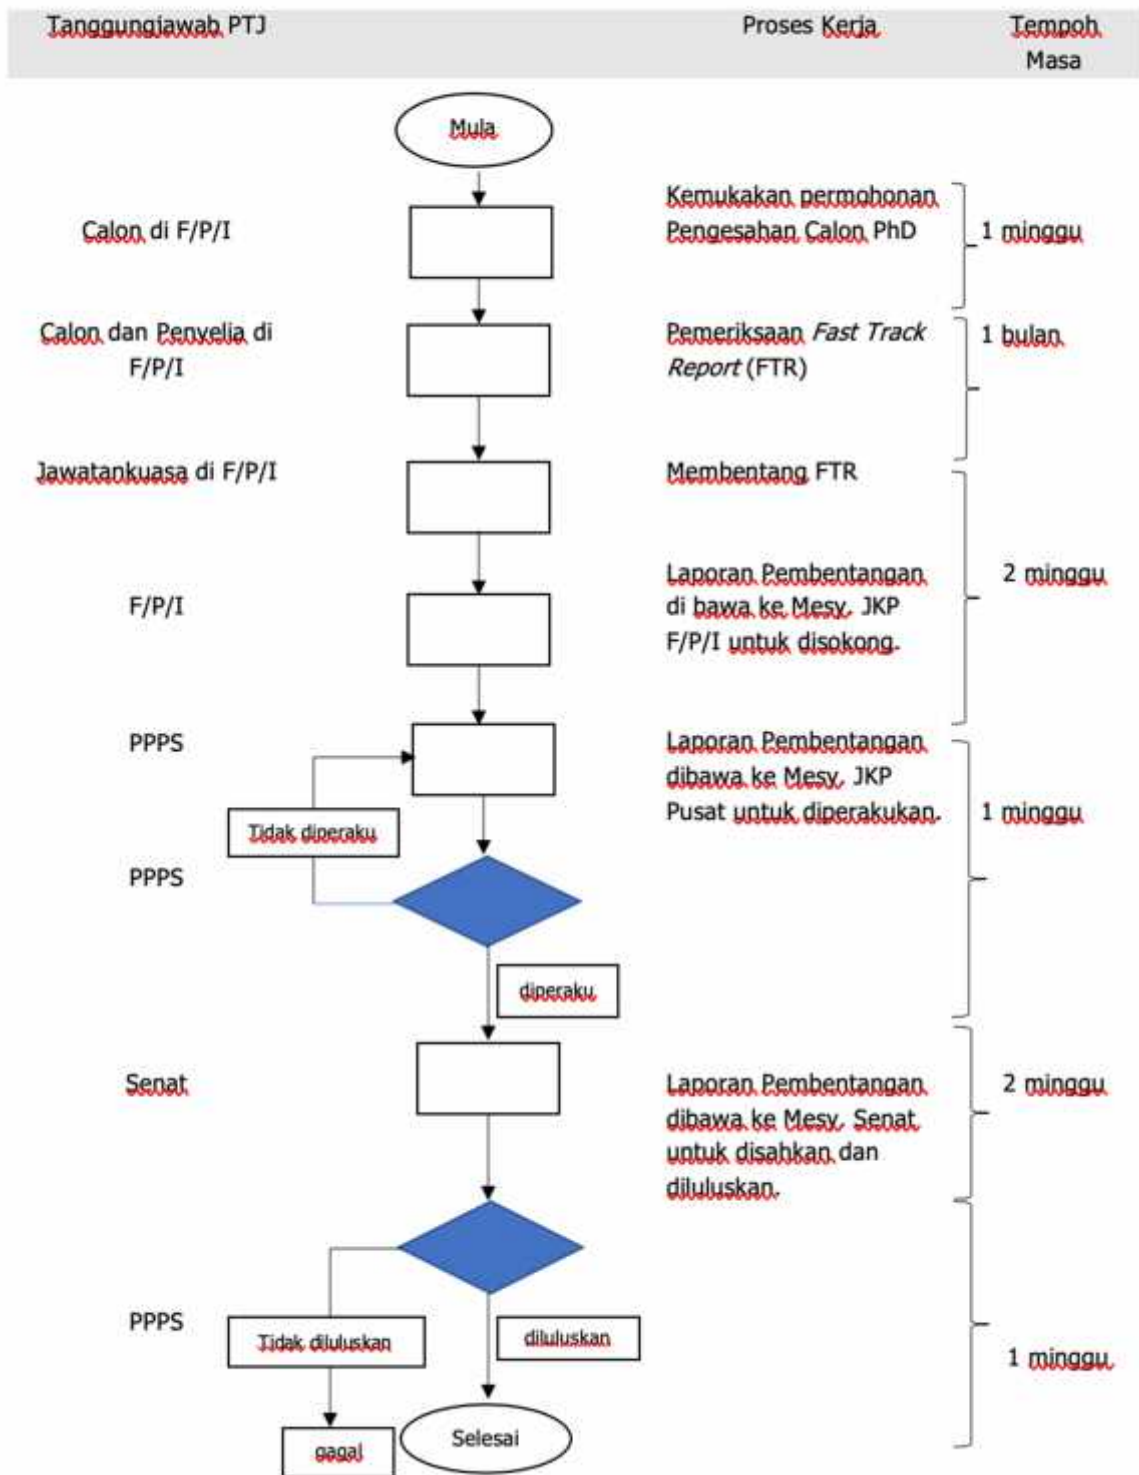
Tanggungjawab PTJ

Proses Kerja

Tempoh Masa

Mula

Calon di F/P/I

Kemukakan permohonan Pengesahan Calon PhD

1 minggu

Calon dan Penyelia di F/P/I

Pemeriksaan *Fast Track Report* (FTR)

1 bulan

Jawatankuasa di F/P/I

Membentang FTR

F/P/I

Laporan Pembentangan di bawa ke Mesy. JKP F/P/I untuk disokong.

2 minggu

PPPS

Laporan Pembentangan dibawa ke Mesy. JKP Pusat untuk diperakukan.

1 minggu

Tidak diperaku

PPPS

diperaku

Senat

Laporan Pembentangan dibawa ke Mesy. Senat untuk disahkan dan diluluskan.

2 minggu

PPPS

Tidak diluluskan

diluluskan

1 minggu

gagal

Selesai